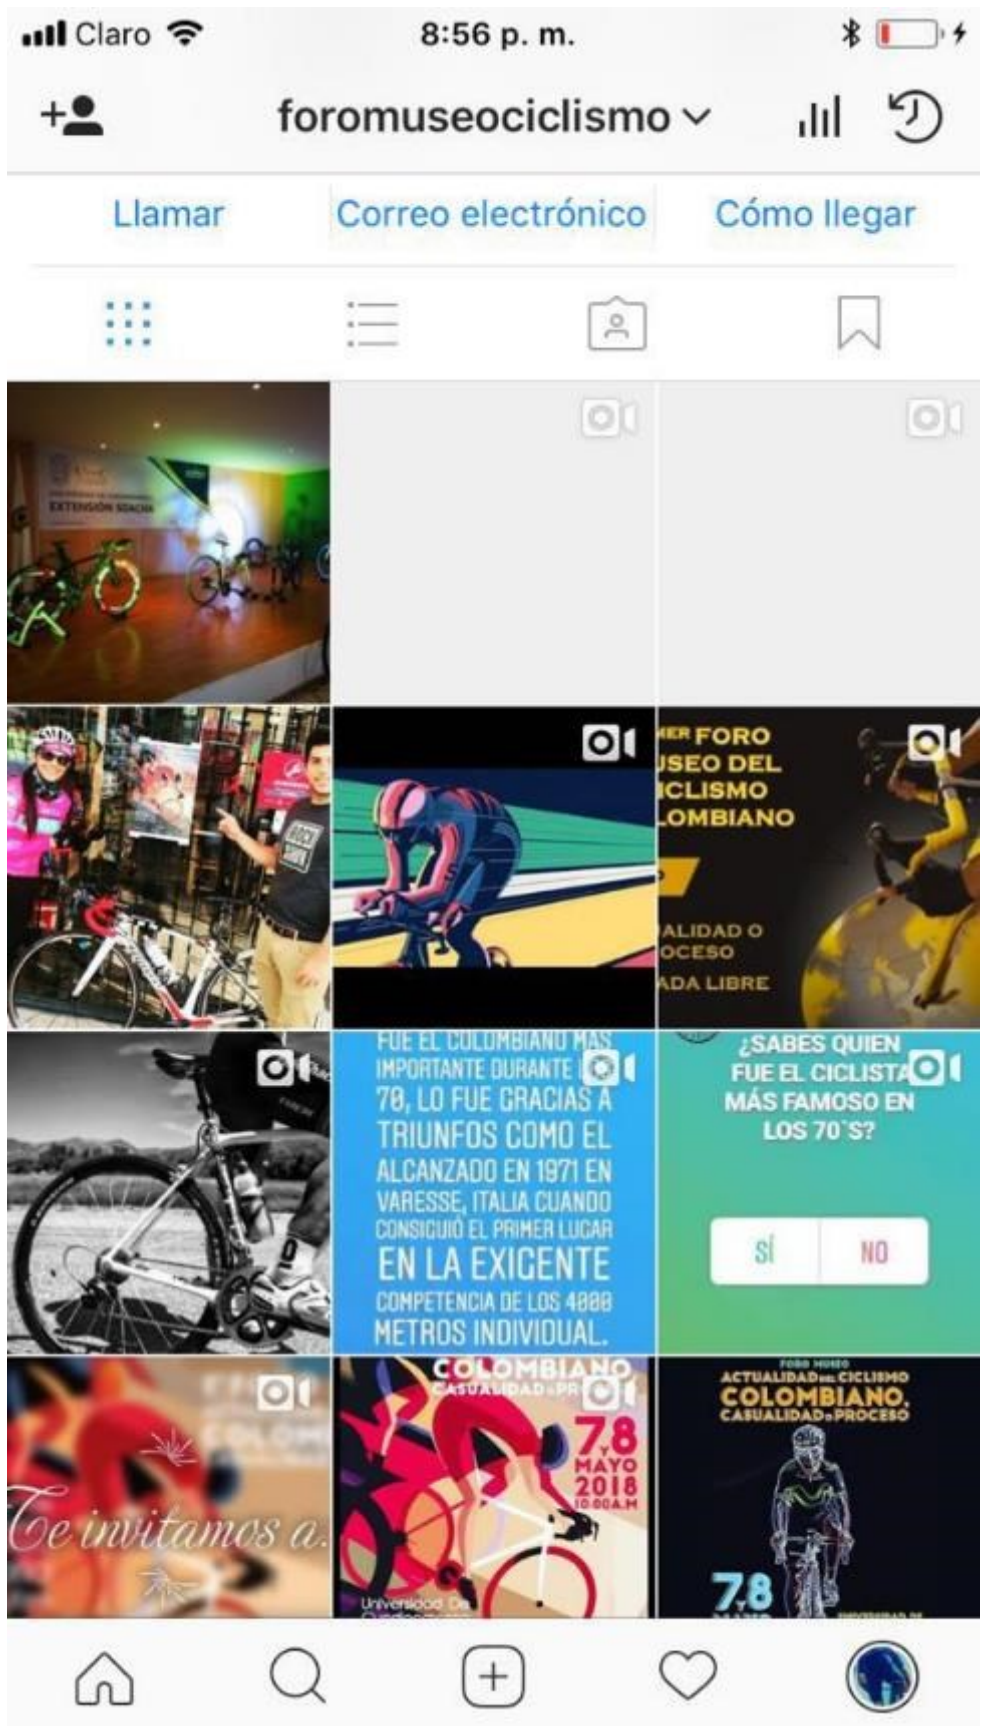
Claro 8:56 p. m.

foromuseociclismo

Llamar Correo electrónico Cómo llegar

EXTENSIÓN SOACHA

ROCK

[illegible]ER FORO
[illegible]USEO DEL
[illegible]ICLISMO
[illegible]OMBIANO

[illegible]ALIDAD O
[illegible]OCESO

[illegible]ADA LIBRE

FUE EL COLOMBIANO MÁS IMPORTANTE DURANTE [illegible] 70, LO FUE GRACIAS A TRIUNFOS COMO EL ALCANZADO EN 1971 EN VARESSE, ITALIA CUANDO CONSIGUIÓ EL PRIMER LUGAR EN LA EXIGENTE COMPETENCIA DE LOS 4000 METROS INDIVIDUAL.

¿SABES QUIEN FUE EL CICLISTA MÁS FAMOSO EN LOS 70´S?

SÍ NO

Te invitamos a.

COLOMBIANO
CASUALIDAD o PR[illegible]
7 y 8
MAYO
2018
10:00A.M
Universidad De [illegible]

FORO MUSEO
ACTUALIDAD del CICLISMO
COLOMBIANO,
CASUALIDAD o PROCESO

7 y 8